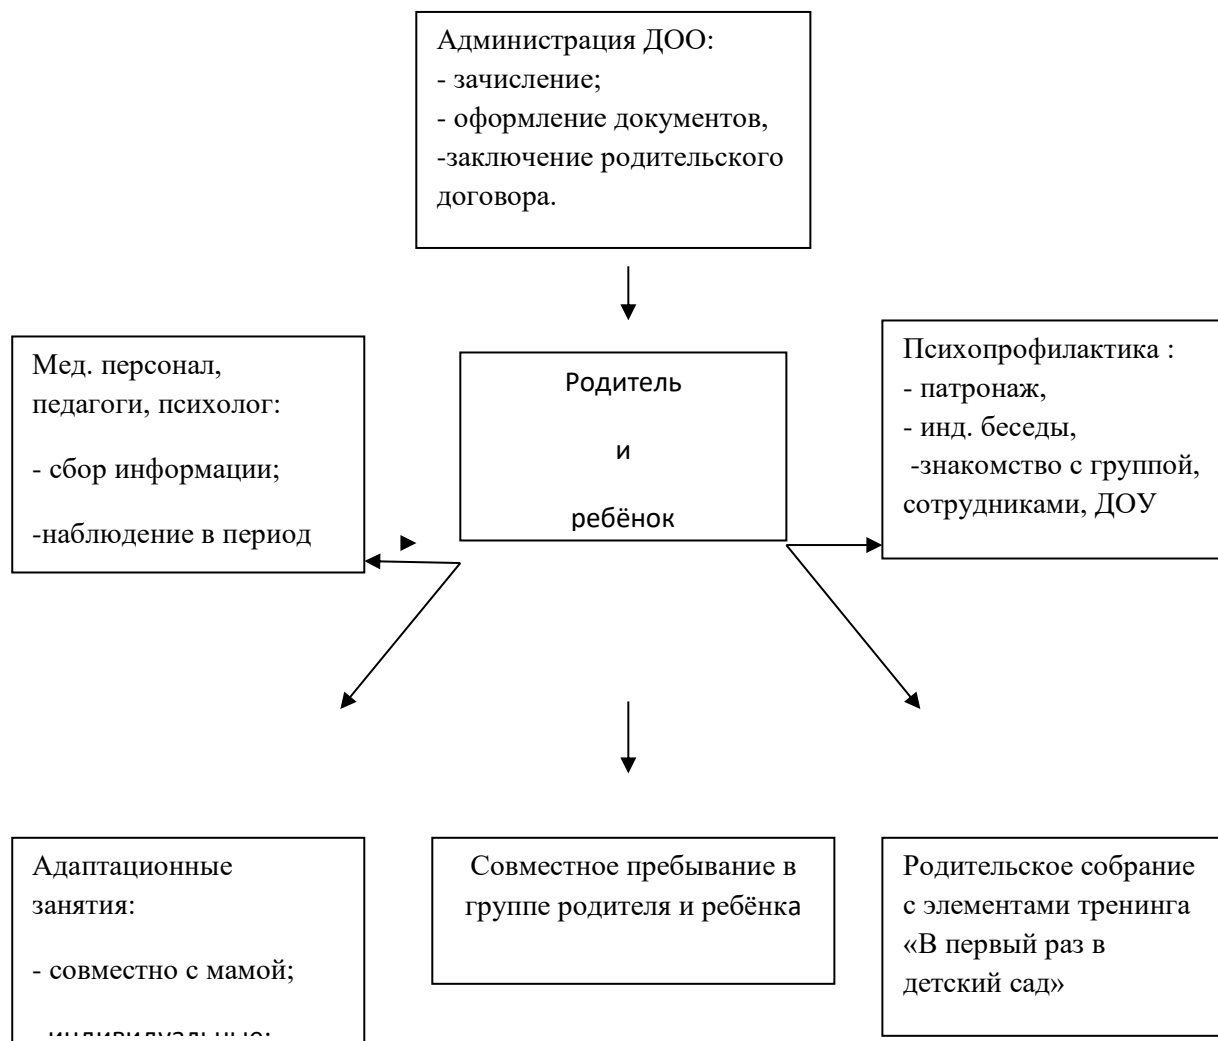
Администрация ДОО:
- зачисление;
- оформление документов,
-заключение родительского договора.

Мед. персонал, педагоги, психолог:
- сбор информации;
-наблюдение в период

Родитель
и
ребёнок

Психопрофилактика :
- патронаж,
- инд. беседы,
-знакомство с группой, сотрудниками, ДОУ

Адаптационные занятия:
- совместно с мамой;
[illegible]

Совместное пребывание в группе родителя и ребёнка

Родительское собрание с элементами тренинга «В первый раз в детский сад»